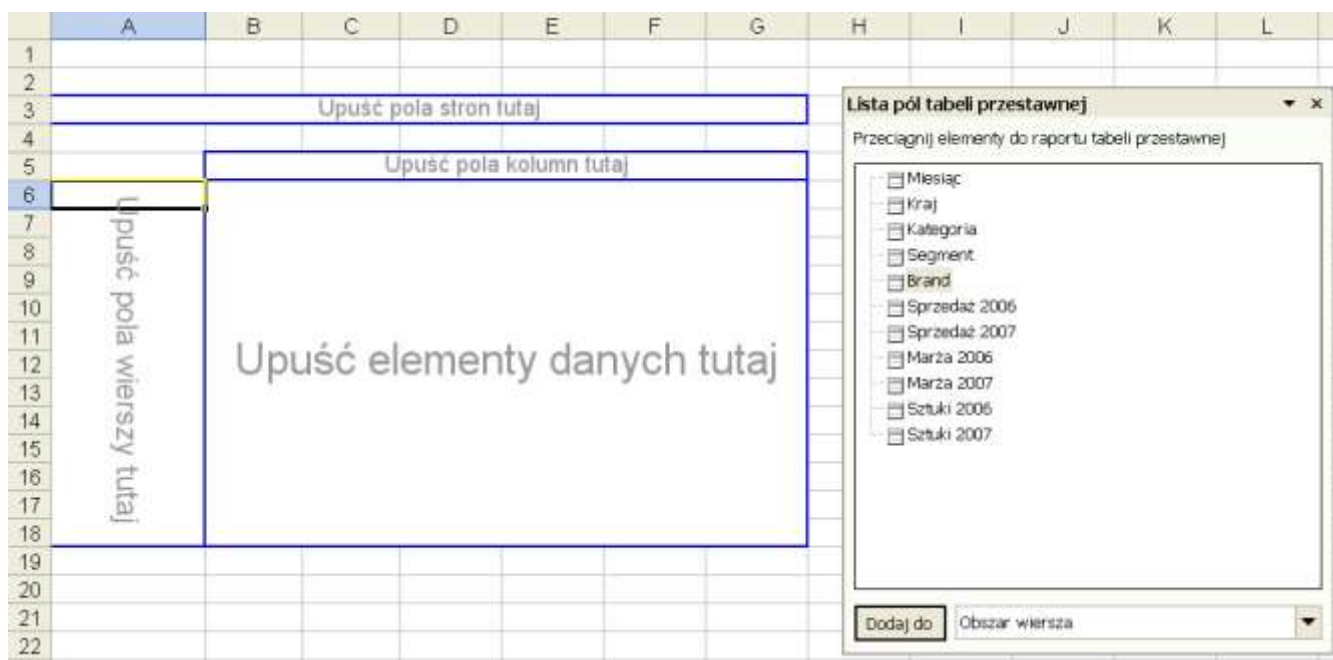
A B C D E F G H I J K L
1
2
3 Upuść pola stron tutaj
4
5 Upuść pola kolumn tutaj
6
7
8
9
10
11
12
13
14
15
16
17
18
19
20
21
22

Upuść pola wierszy tutaj

Upuść elementy danych tutaj

Lista pól tabeli przestawnej

Przeciągnij elementy do raportu tabeli przestawnej

Miesiąc
Kraj
Kategoria
Segment
Brand
Sprzedaż 2006
Sprzedaż 2007
Marża 2006
Marża 2007
Sztuki 2006
Sztuki 2007

Dodaj do
Obszar wiersza